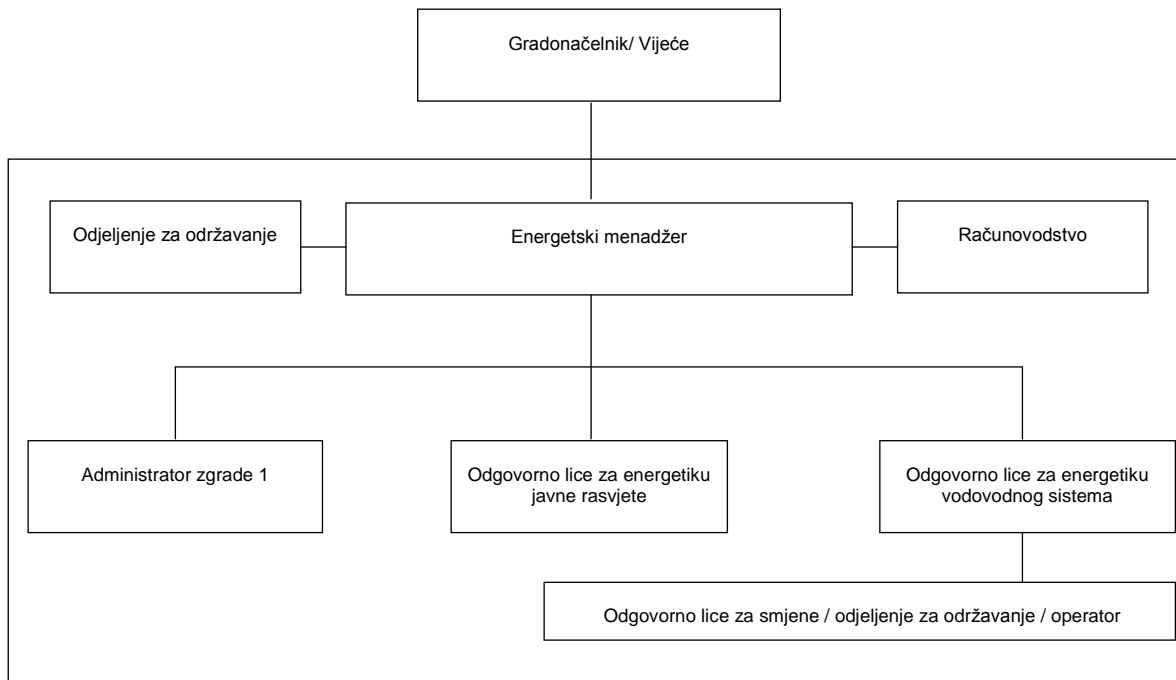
Gradonačelnik/ Vijeće

Odjeljenje za održavanje

Energetski menadžer

Računovodstvo

Administrator zgrade 1

Odgovorno lice za energetiku javne rasvjete

Odgovorno lice za energetiku vodovodnog sistema

Odgovorno lice za smjene / odjeljenje za održavanje / operator